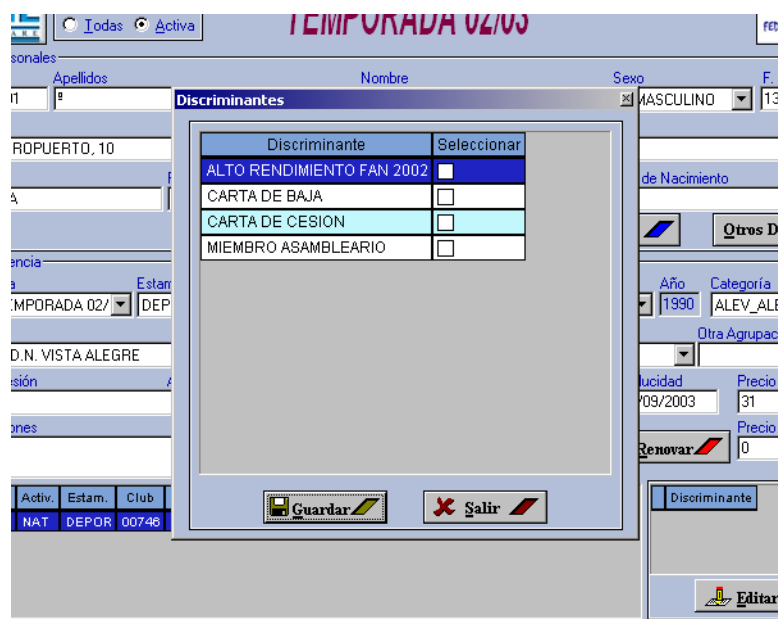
Todas Activa

TEMPORADA 02/03

sonales

Apellidos

Nombre

Sexo

F.

1

º

MASCULINO

13

Discriminantes

| Discriminante | Seleccionar |
|---|---|
| ALTO RENDIMIENTO FAN 2002 | |
| CARTA DE BAJA | |
| CARTA DE CESION | |
| MIEMBRO ASAMBLEARIO | |

Guardar

Salir

ROPUERTO, 10

de Nacimiento

A

Otros D

encia

Estam

Año

Categoría

MPORADA 02/

DEP

1990

ALEV_ALE

Otra Agrupac

D.N. VISTA ALEGRE

sión

ducidad

Precio

/09/2003

31

ones

Precio

Renovar

0

| Activ. | Estam. | Club |
|---|---|---|
| NAT | DEPOR | 00746 |

Discriminante

Editar